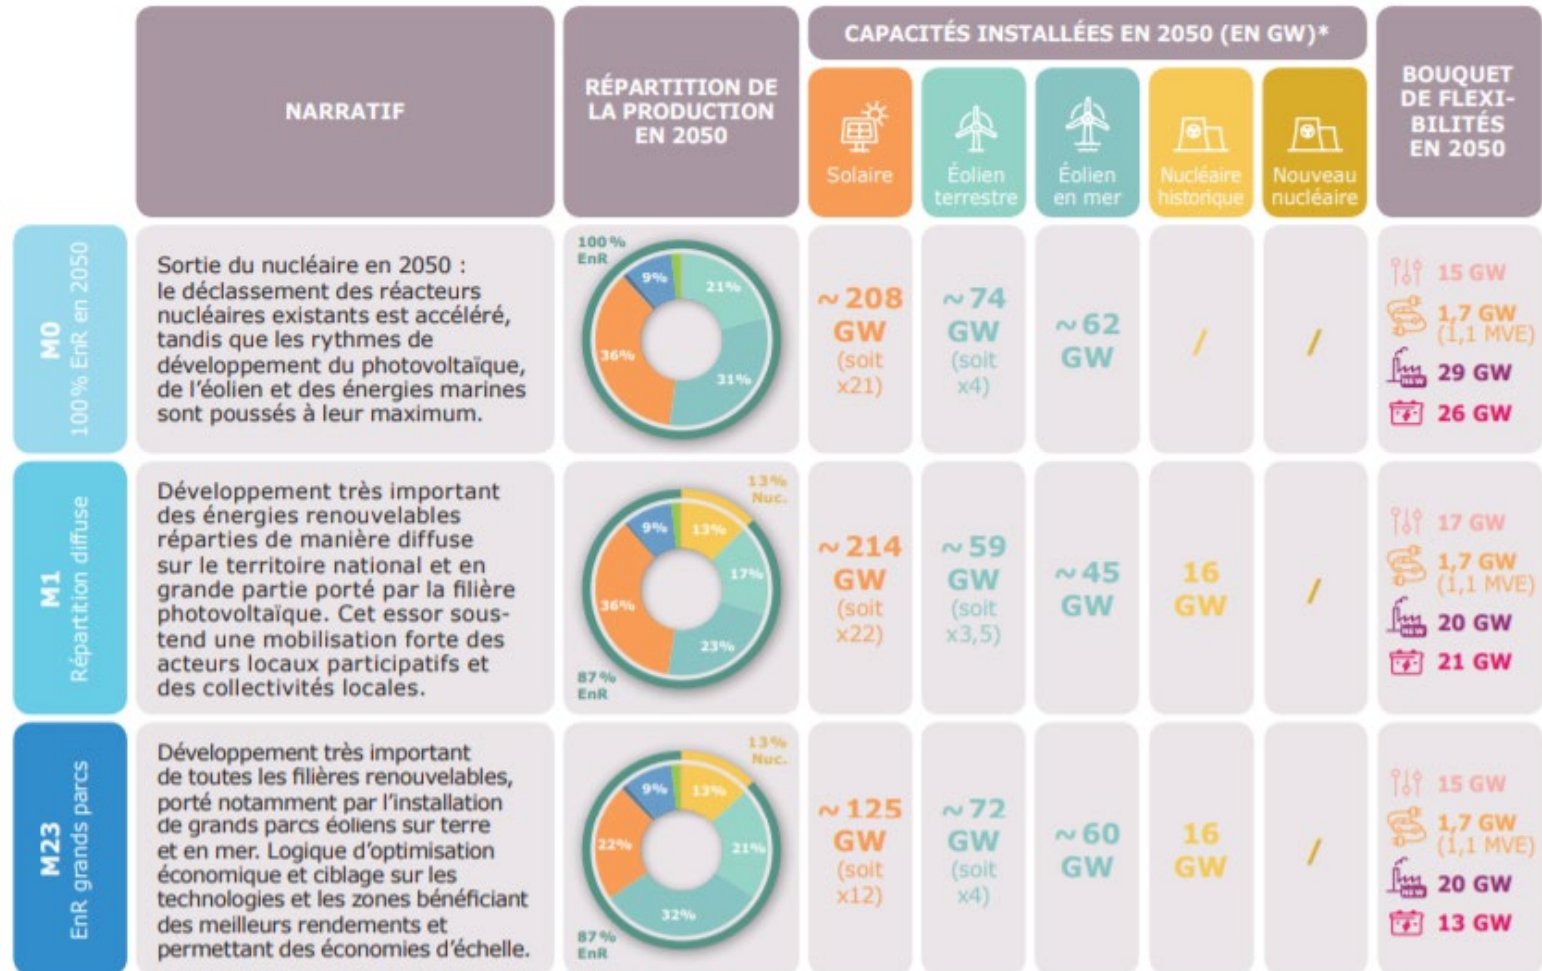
| | NARRATIF | RÉPARTITION DE LA PRODUCTION EN 2050 | CAPACITÉS INSTALLÉES EN 2050 (EN GW)* Solaire | Éolien terrestre | Éolien en mer | Nucléaire historique | Nouveau nucléaire | BOUQUET DE FLEXIBILITÉS EN 2050 |
|---|---|---|---|---|---|---|---|---|
| M0 100 % EnR en 2050 | Sortie du nucléaire en 2050 : le déclassement des réacteurs nucléaires existants est accéléré, tandis que les rythmes de développement du photovoltaïque, de l'éolien et des énergies marines sont poussés à leur maximum. | 100 % EnR; 9%; 21%; 36%; 31% | ~208 GW (soit x21) | ~74 GW (soit x4) | ~62 GW | / | / | 15 GW; 1,7 GW (1,1 MVE); 29 GW; 26 GW |
| M1 Répartition diffuse | Développement très important des énergies renouvelables réparties de manière diffuse sur le territoire national et en grande partie porté par la filière photovoltaïque. Cet essor sous-tend une mobilisation forte des acteurs locaux participatifs et des collectivités locales. | 13 % Nuc.; 9%; 13%; 17%; 36%; 23%; 87 % EnR | ~214 GW (soit x22) | ~59 GW (soit x3,5) | ~45 GW | 16 GW | / | 17 GW; 1,7 GW (1,1 MVE); 20 GW; 21 GW |
| M23 EnR grands parcs | Développement très important de toutes les filières renouvelables, porté notamment par l'installation de grands parcs éoliens sur terre et en mer. Logique d'optimisation économique et ciblage sur les technologies et les zones bénéficiant des meilleurs rendements et permettant des économies d'échelle. | 13 % Nuc.; 9%; 13%; 22%; 21%; 32%; 87 % EnR | ~125 GW (soit x12) | ~72 GW (soit x4) | ~60 GW | 16 GW | / | 15 GW; 1,7 GW (1,1 MVE); 20 GW; 13 GW |